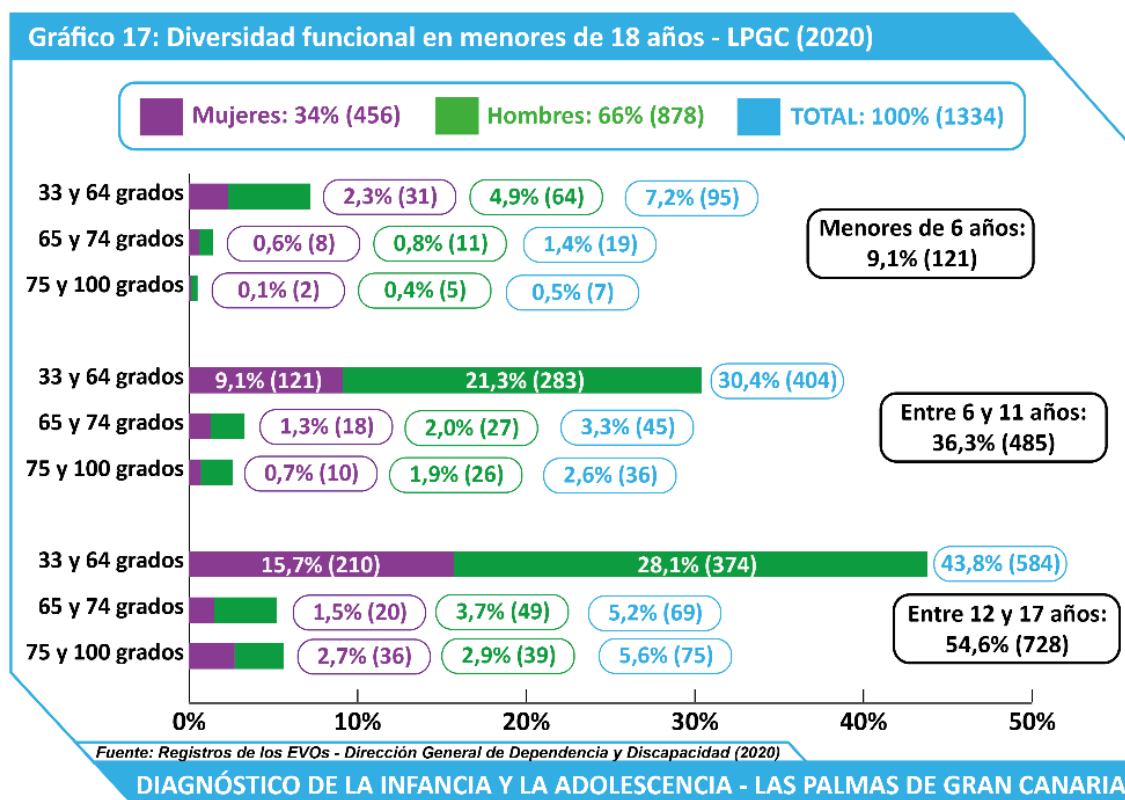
Gráfico 17: Diversidad funcional en menores de 18 años - LPGC (2020)

Mujeres: 34% (456)
Hombres: 66% (878)
TOTAL: 100% (1334)

33 y 64 grados 2,3% (31) 4,9% (64) 7,2% (95)
65 y 74 grados 0,6% (8) 0,8% (11) 1,4% (19)
75 y 100 grados 0,1% (2) 0,4% (5) 0,5% (7)

Menores de 6 años: 9,1% (121)

33 y 64 grados 9,1% (121) 21,3% (283) 30,4% (404)
65 y 74 grados 1,3% (18) 2,0% (27) 3,3% (45)
75 y 100 grados 0,7% (10) 1,9% (26) 2,6% (36)

Entre 6 y 11 años: 36,3% (485)

33 y 64 grados 15,7% (210) 28,1% (374) 43,8% (584)
65 y 74 grados 1,5% (20) 3,7% (49) 5,2% (69)
75 y 100 grados 2,7% (36) 2,9% (39) 5,6% (75)

Entre 12 y 17 años: 54,6% (728)

0% 10% 20% 30% 40% 50%

Fuente: Registros de los EVOs - Dirección General de Dependencia y Discapacidad (2020)

DIAGNÓSTICO DE LA INFANCIA Y LA ADOLESCENCIA - LAS PALMAS DE GRAN CANARIA